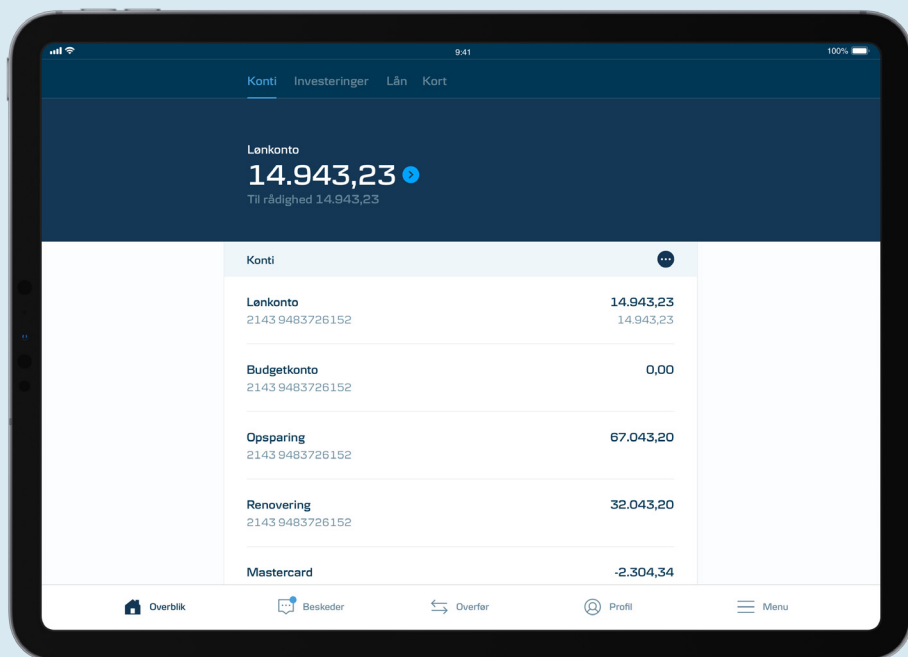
9:41

100%

Konti Investeringer Lån Kort

Lønkonto
14.943,23
Til rådighed 14.943,23

Konti

Lønkonto
2143 9483726152
14.943,23
14.943,23

Budgetkonto
2143 9483726152
0,00

Opsparing
2143 9483726152
67.043,20

Renovering
2143 9483726152
32.043,20

Mastercard
-2.304,34

Overblik Beskeder Overfør Profil Menu